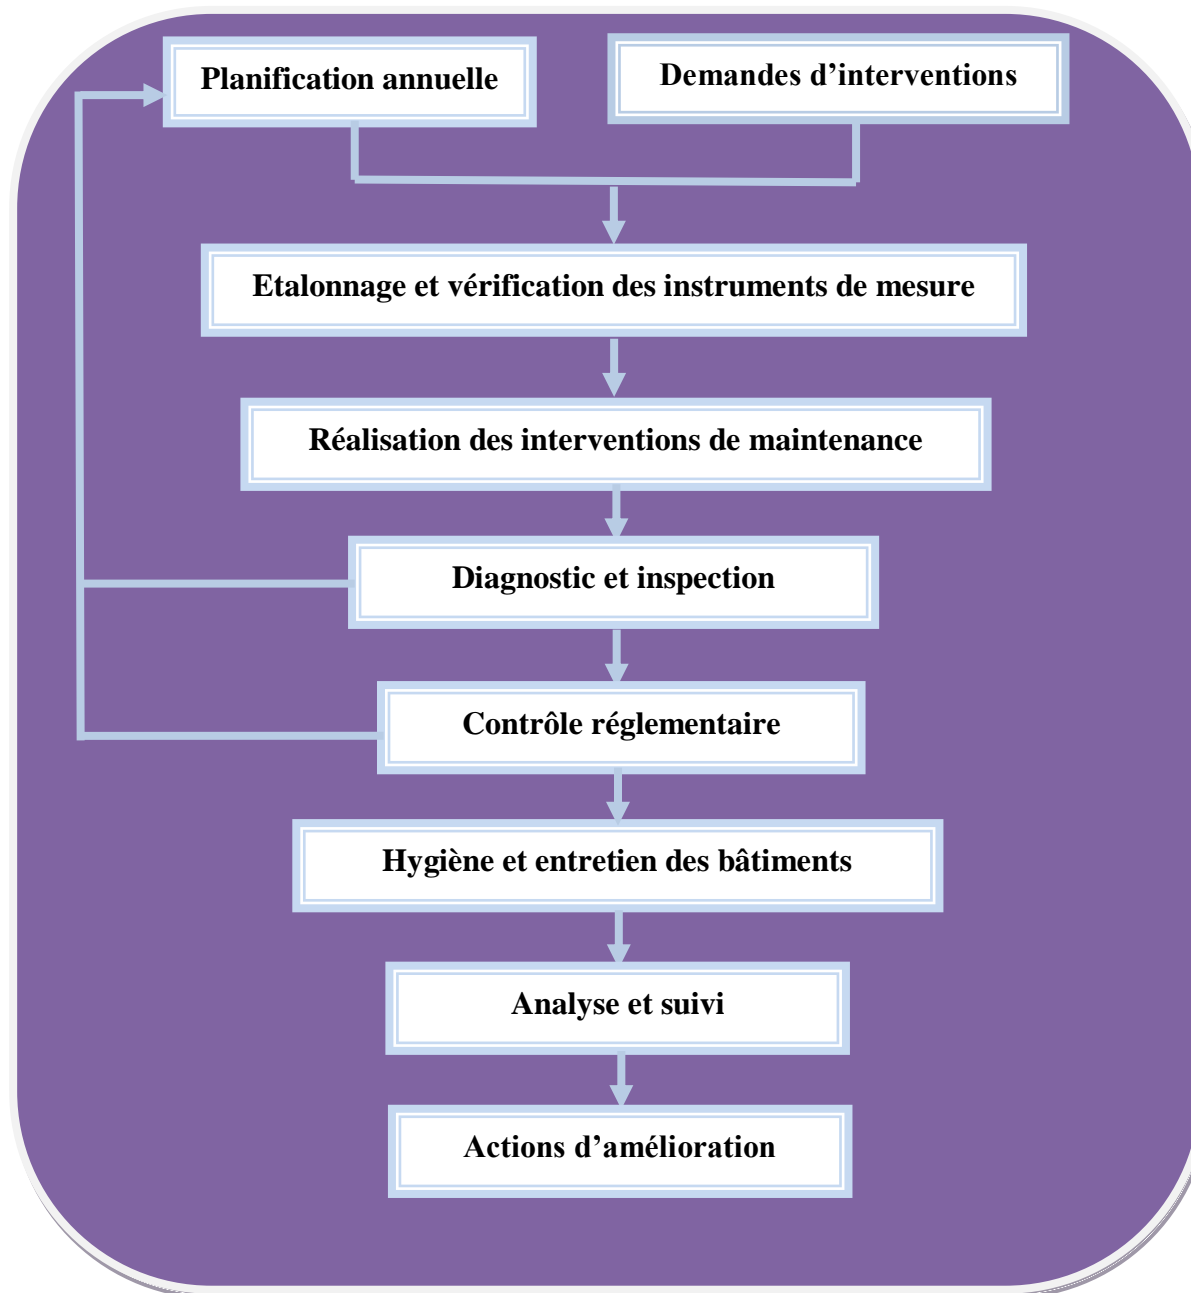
Planification annuelle

Demandes d’interventions

Etalonnage et vérification des instruments de mesure

Réalisation des interventions de maintenance

Diagnostic et inspection

Contrôle réglementaire

Hygiène et entretien des bâtiments

Analyse et suivi

Actions d’amélioration